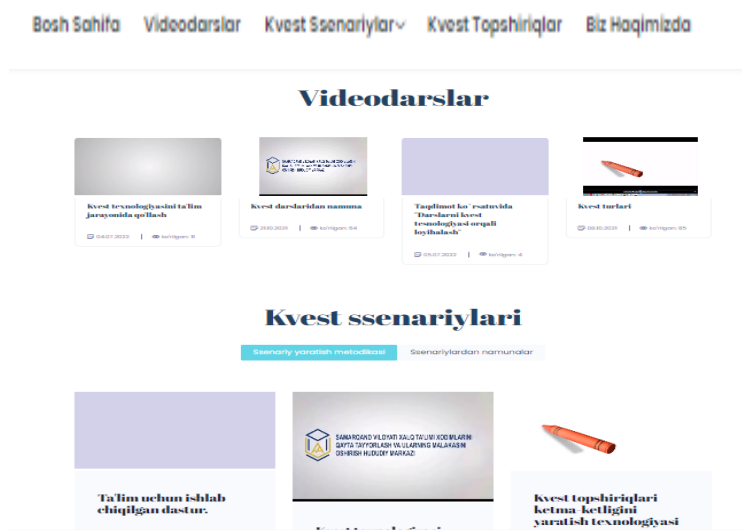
Bosh Sahifa Videodarslar Kvest Ssenariylar Kvest Topshiriqlar Biz Haqimizda

Videodarslar

Kvest texnologiyasini ta'lim jarayonida qo'llash

04.07.2023 | ko'rilgan: 11

SAMARQAND VILOYATI XALQ TA'LIMI XODIMLARINI QAYTA TAYYORLASH VA ULARNING MALAKASINI OSHIRISH HUDUDIY MARKAZI

Kvest darslaridan namuna

30.10.2023 | ko'rilgan: 84

Taqdimot ko`rsatuvida "Darslarni kvest texnologiyasi orqali loyihalash"

05.07.2023 | ko'rilgan: 4

Kvest turlari

08.10.2023 | ko'rilgan: 85

Kvest ssenariylari

Ssenariy yaratish metodikasi Ssenariylardan namunalar

Ta'lim uchun ishlab chiqilgan dastur.

SAMARQAND VILOYATI XALQ TA'LIMI XODIMLARINI QAYTA TAYYORLASH VA ULARNING MALAKASINI OSHIRISH HUDUDIY MARKAZI

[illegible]

Kvest topshiriqlari ketma-ketligini yaratish texnologiyasi